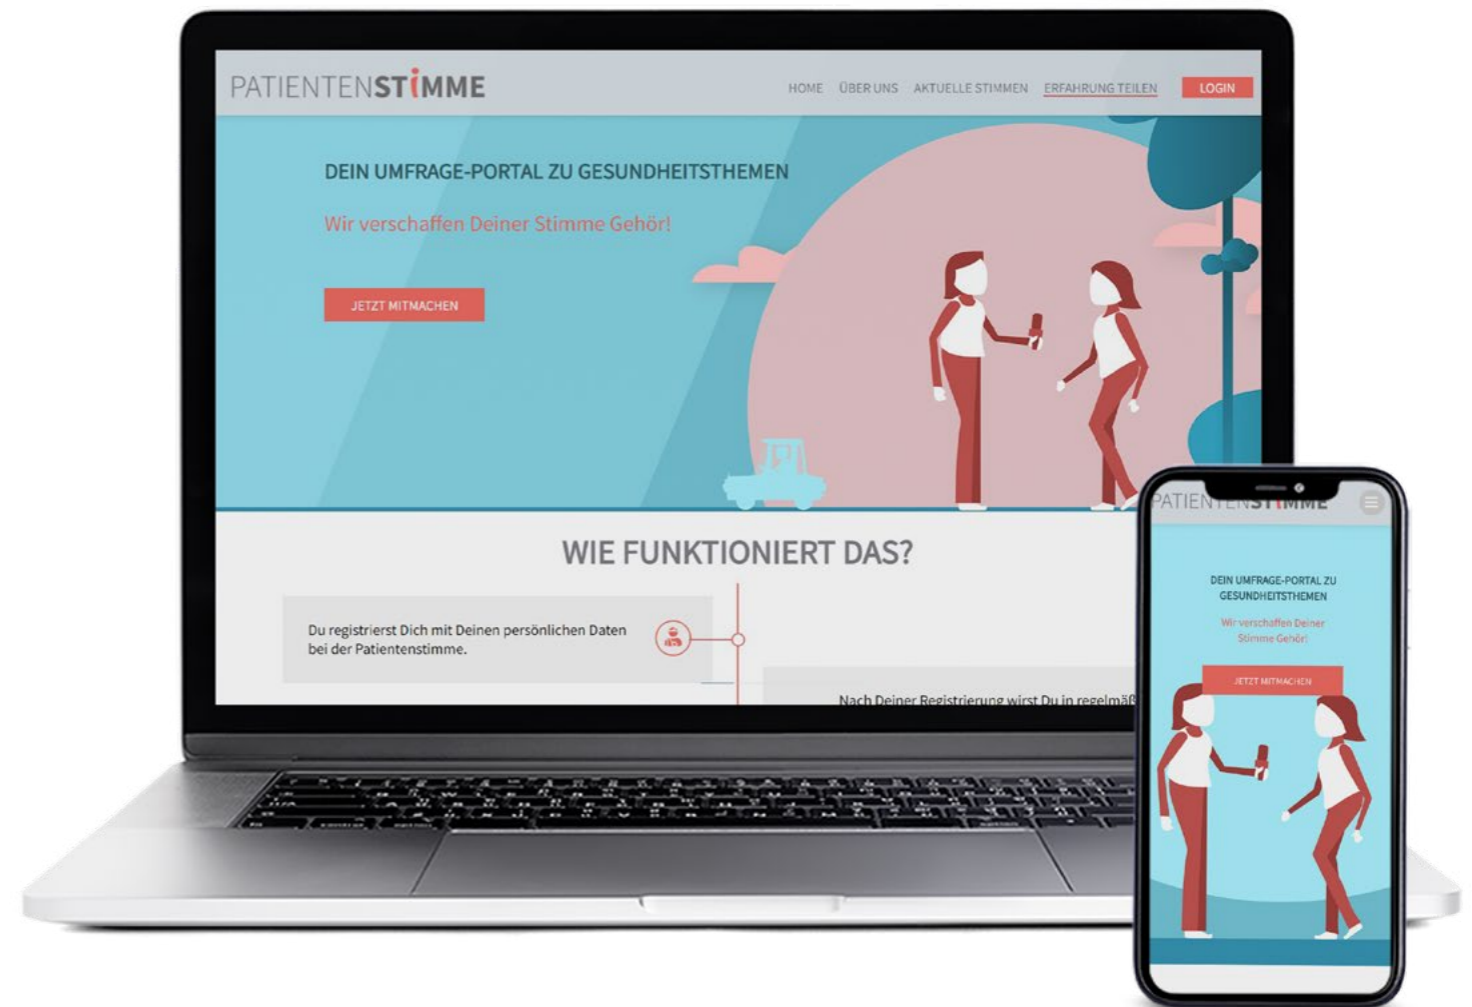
PATIENTENSTIMME

HOME ÜBER UNS AKTUELLE STIMMEN ERFAHRUNG TEILEN LOGIN

DEIN UMFRAGE-PORTAL ZU GESUNDHEITSTHEMEN

Wir verschaffen Deiner Stimme Gehör!

JETZT MITMACHEN

WIE FUNKTIONIERT DAS?

Du registrierst Dich mit Deinen persönlichen Daten bei der Patientenstimme.

Nach Deiner Registrierung wirst Du in regelmä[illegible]

PATIENTENSTIMME

DEIN UMFRAGE-PORTAL ZU GESUNDHEITSTHEMEN

Wir verschaffen Deiner Stimme Gehör!

JETZT MITMACHEN